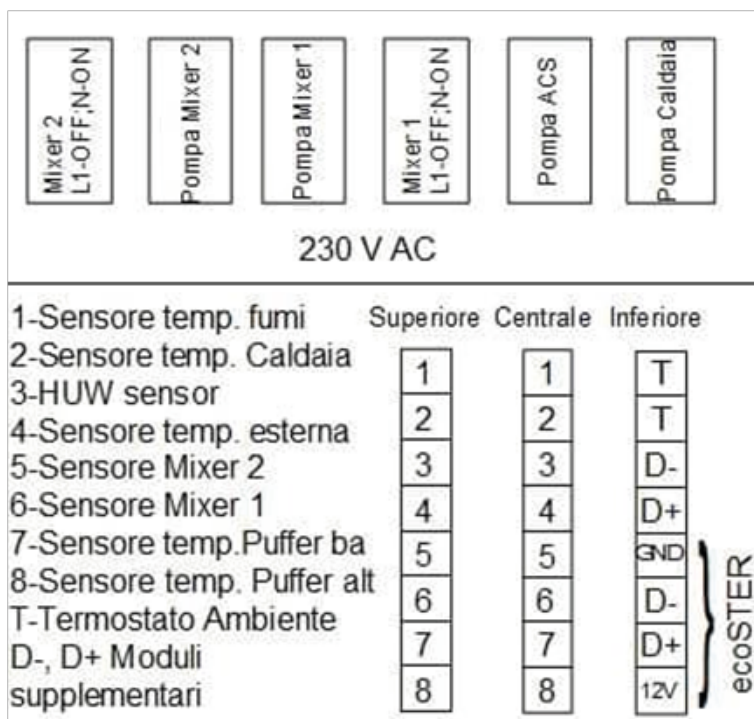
Mixer 2
L1-OFF;N-ON

Pompa Mixer 2

Pompa Mixer 1

Mixer 1
L1-OFF;N-ON

Pompa ACS

Pompa Caldaia

230 V AC

1-Sensore temp. fumi
2-Sensore temp. Caldaia
3-HUW sensor
4-Sensore temp. esterna
5-Sensore Mixer 2
6-Sensore Mixer 1
7-Sensore temp.Puffer ba
8-Sensore temp. Puffer alt
T-Termostato Ambiente
D-, D+ Moduli supplementari

| Superiore | Centrale | Inferiore |
|---|---|---|
| 1 | 1 | T |
| 2 | 2 | T |
| 3 | 3 | D- |
| 4 | 4 | D+ |
| 5 | 5 | GND |
| 6 | 6 | D- |
| 7 | 7 | D+ |
| 8 | 8 | 12V |

ecoSTER